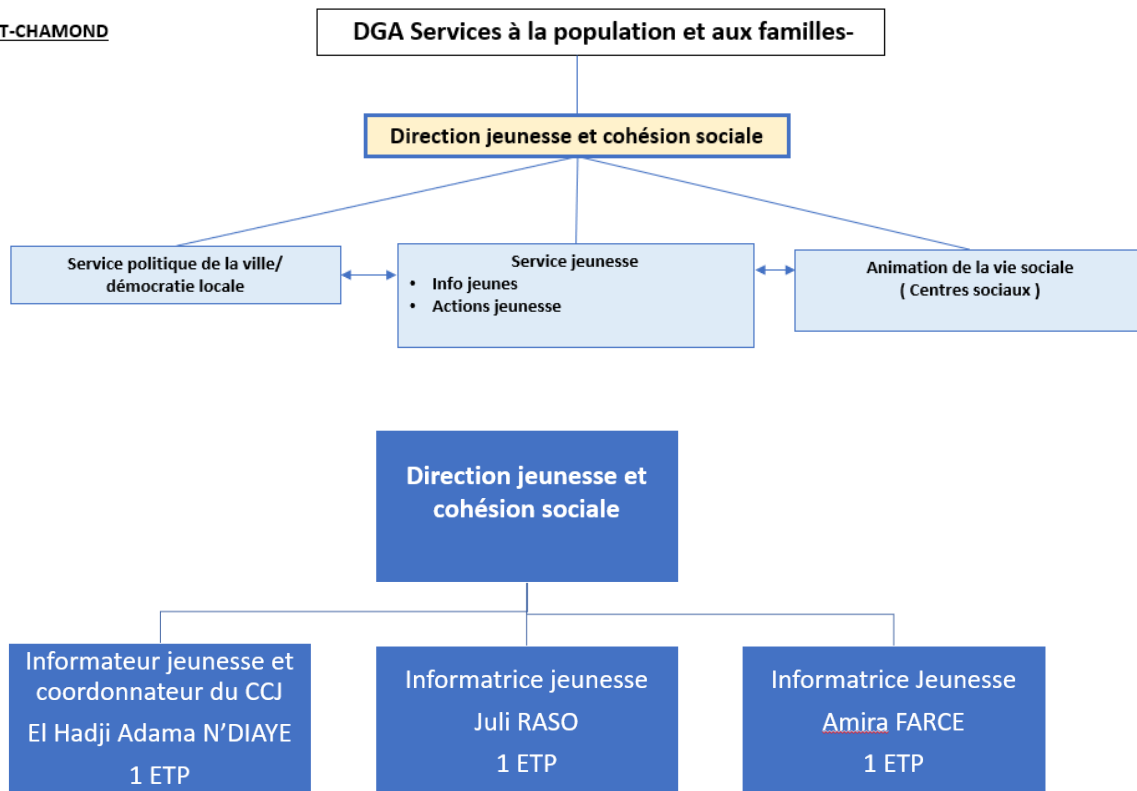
T-CHAMOND

DGA Services à la population et aux familles-

Direction jeunesse et cohésion sociale

Service politique de la ville/ démocratie locale

Service jeunesse
- Info jeunes
- Actions jeunesse

Animation de la vie sociale ( Centres sociaux )

Direction jeunesse et cohésion sociale

Informateur jeunesse et coordonnateur du CCJ
El Hadji Adama N'DIAYE
1 ETP

Informatrice jeunesse
Juli RASO
1 ETP

Informatrice Jeunesse
Amira FARCE
1 ETP